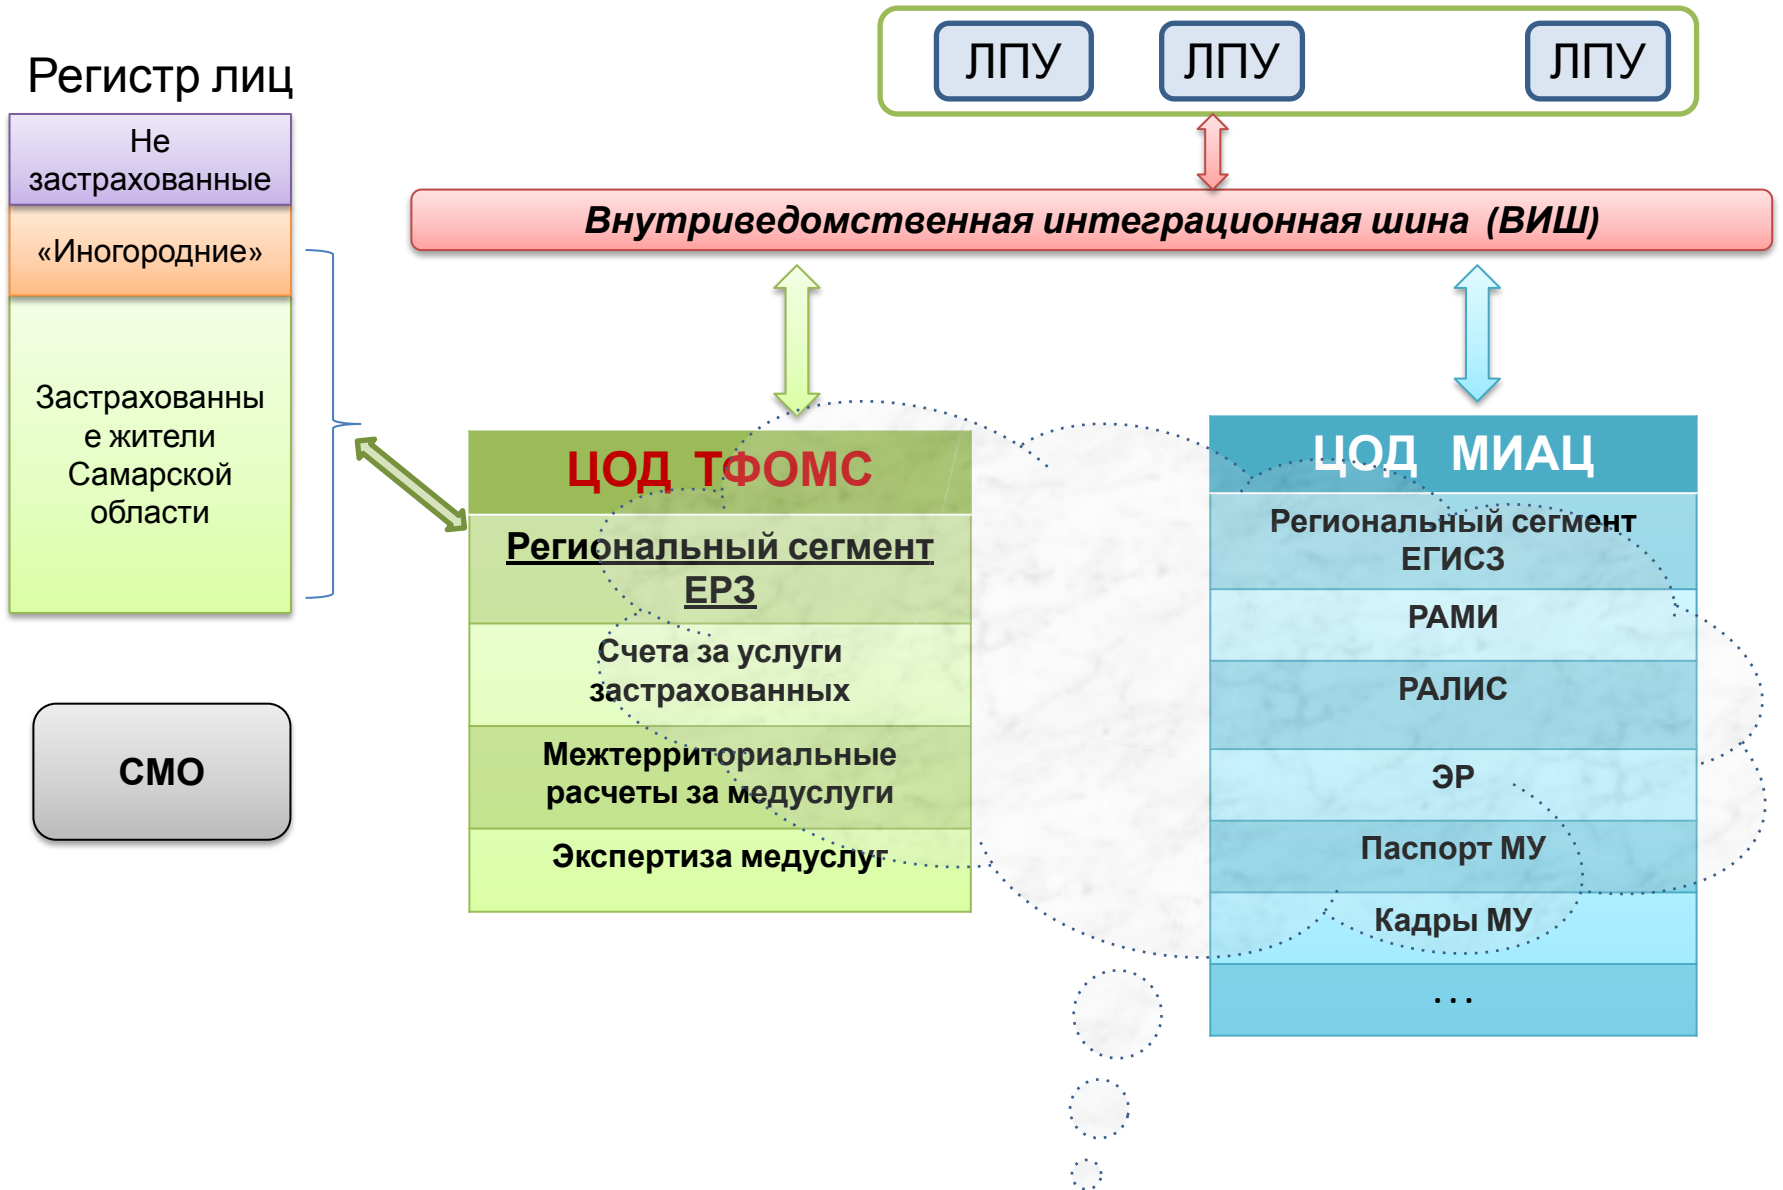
Регистр лиц

Не застрахованные

«Иногородние»

Застрахованные жители Самарской области

СМО

ЛПУ

ЛПУ

ЛПУ

Внутриведомственная интеграционная шина (ВИШ)

ЦОД ТФОМС

Региональный сегмент ЕРЗ

Счета за услуги застрахованных

Межтерриториальные расчеты за медуслуги

Экспертиза медуслуг

ЦОД МИАЦ

Региональный сегмент ЕГИСЗ

РАМИ

РАЛИС

ЭР

Паспорт МУ

Кадры МУ

...